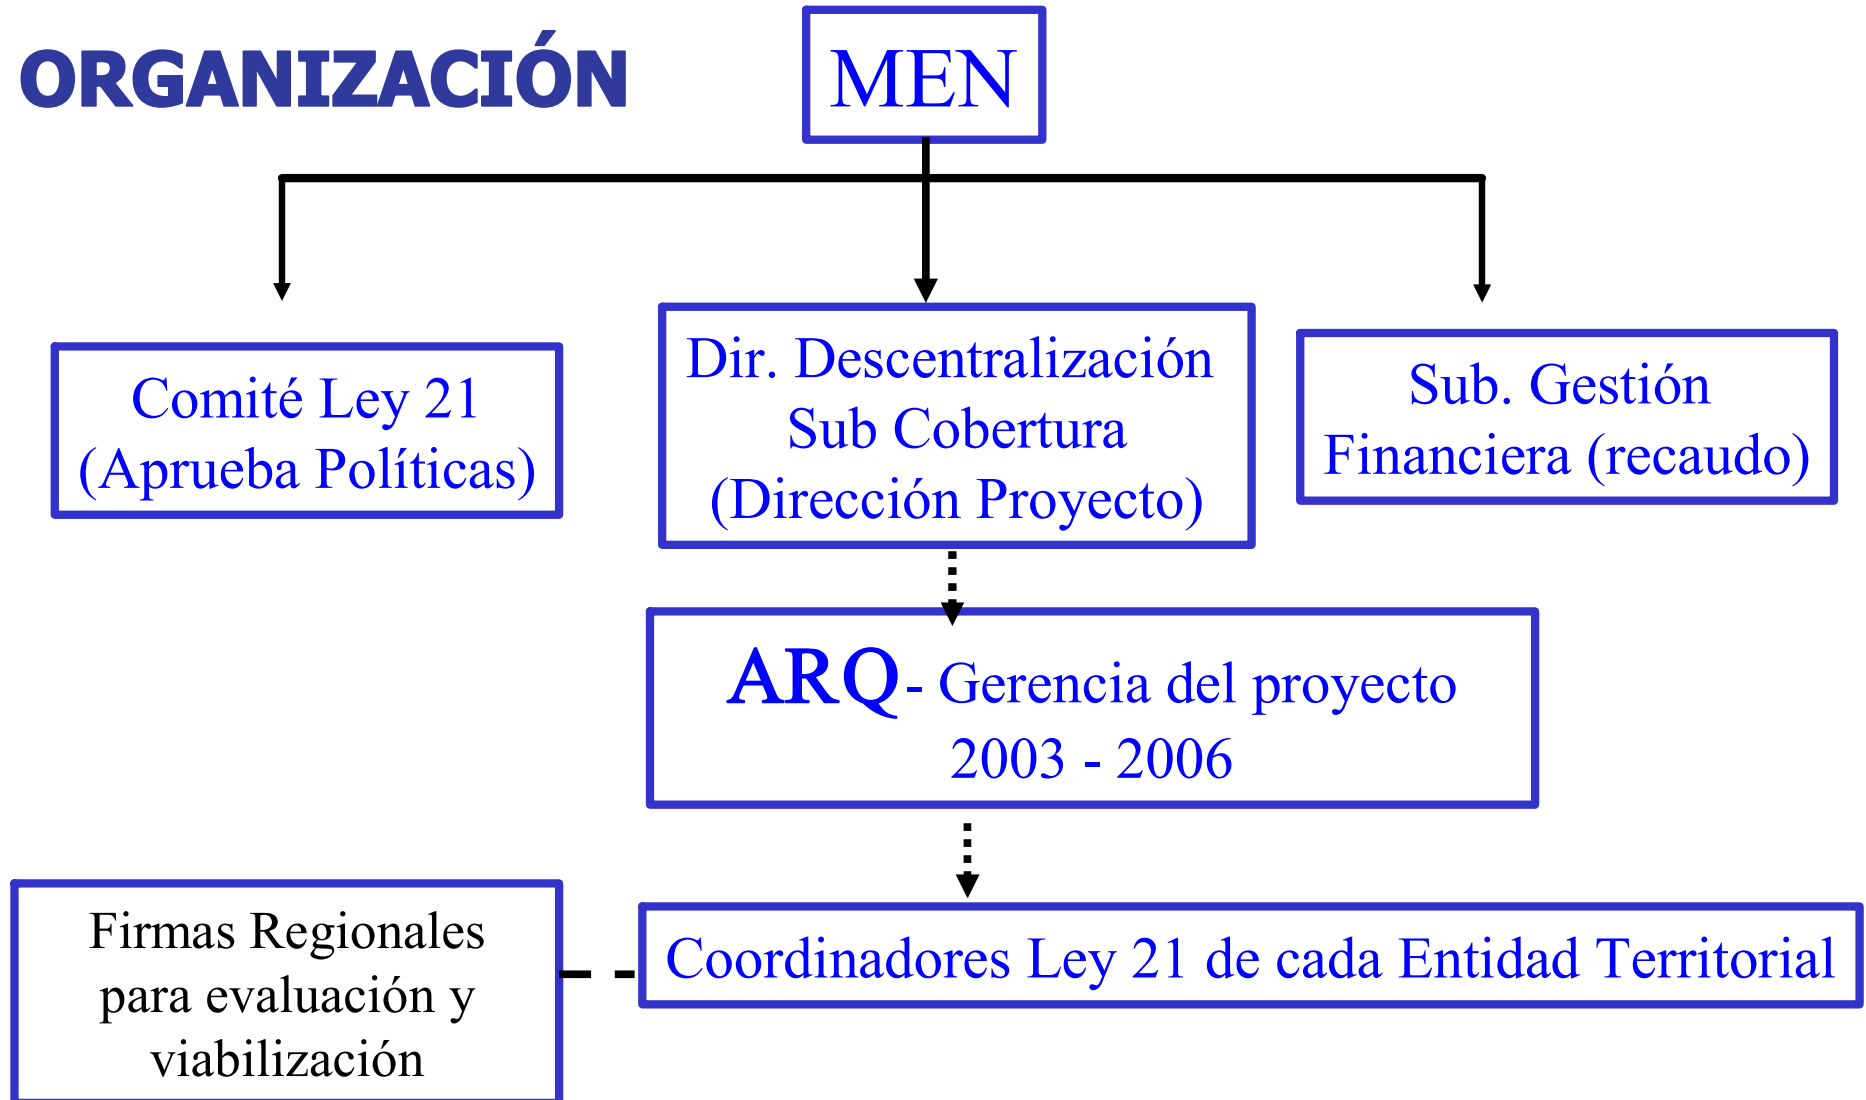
ORGANIZACIÓN

MEN

Comité Ley 21
(Aprueba Políticas)

Dir. Descentralización
Sub Cobertura
(Dirección Proyecto)

Sub. Gestión
Financiera (recaudo)

ARQ - Gerencia del proyecto
2003 - 2006

Firmas Regionales para evaluación y viabilización

Coordinadores Ley 21 de cada Entidad Territorial